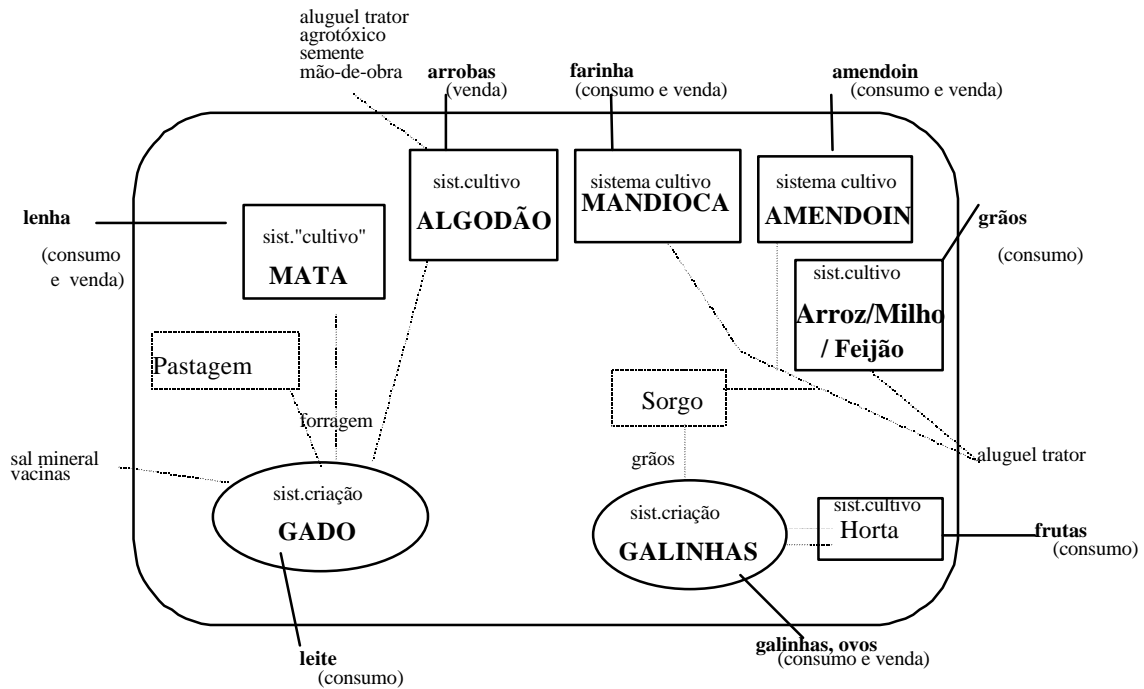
aluguel trator
agrotóxico
semente
mão-de-obra

**arrobas**
(venda)

**farinha**
(consumo e venda)

**amendoin**
(consumo e venda)

**lenha**
(consumo e venda)

sist."cultivo"
**MATA**

sist.cultivo
**ALGODÃO**

sistema cultivo
**MANDIOCA**

sistema cultivo
**AMENDOIN**

**grãos**
(consumo)

sist.cultivo
**Arroz/Milho / Feijão**

Pastagem

forragem

Sorgo

aluguel trator

sal mineral
vacinas

grãos

sist.criação
**GADO**

sist.criação
**GALINHAS**

sist.cultivo
Horta

**frutas**
(consumo)

**leite**
(consumo)

**galinhas, ovos**
(consumo e venda)